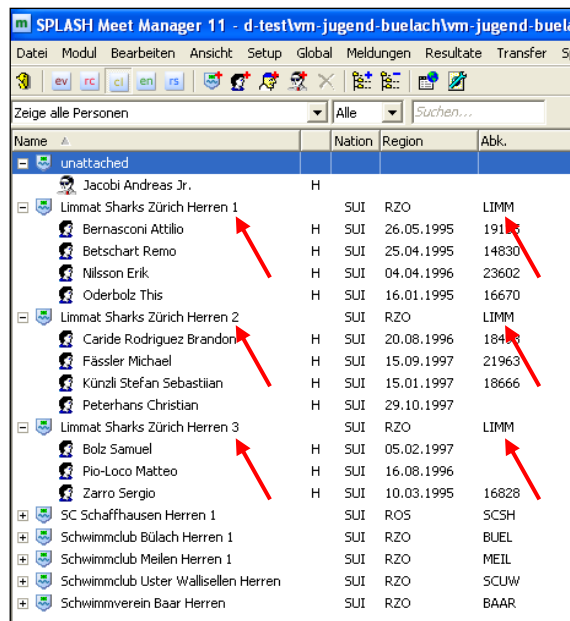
SPLASH Meet Manager 11 - d-test\vm-jugend-buelach\vm-jugend-buela

Datei Modul Bearbeiten Ansicht Setup Global Meldungen Resultate Transfer

ev rc ci en rs

Zeige alle Personen | Alle | Suchen...

| Name | | Nation | Region | Abk. |
|---|---|---|---|---|
| unattached | | | | |
| Jacobi Andreas Jr. | H | | | |
| Limmat Sharks Zürich Herren 1 | | SUI | RZO | LIMM |
| Bernasconi Attilio | H | SUI | 26.05.1995 | 191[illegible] |
| Betschart Remo | H | SUI | 25.04.1995 | 14830 |
| Nilsson Erik | H | SUI | 04.04.1996 | 23602 |
| Oderbolz This | H | SUI | 16.01.1995 | 16670 |
| Limmat Sharks Zürich Herren 2 | | SUI | RZO | LIMM |
| Caride Rodriguez Brandon | H | SUI | 20.08.1996 | 184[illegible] |
| Fässler Michael | H | SUI | 15.09.1997 | 21963 |
| Künzli Stefan Sebastiian | H | SUI | 15.01.1997 | 18666 |
| Peterhans Christian | H | SUI | 29.10.1997 | |
| Limmat Sharks Zürich Herren 3 | | SUI | RZO | LIMM |
| Bolz Samuel | H | SUI | 05.02.1997 | |
| Pio-Loco Matteo | H | SUI | 16.08.1996 | |
| Zarro Sergio | H | SUI | 10.03.1995 | 16828 |
| SC Schaffhausen Herren 1 | | SUI | ROS | SCSH |
| Schwimmclub Bülach Herren 1 | | SUI | RZO | BUEL |
| Schwimmclub Meilen Herren 1 | | SUI | RZO | MEIL |
| Schwimmclub Uster Wallisellen Herren | | SUI | RZO | SCUW |
| Schwimmverein Baar Herren | | SUI | RZO | BAAR |